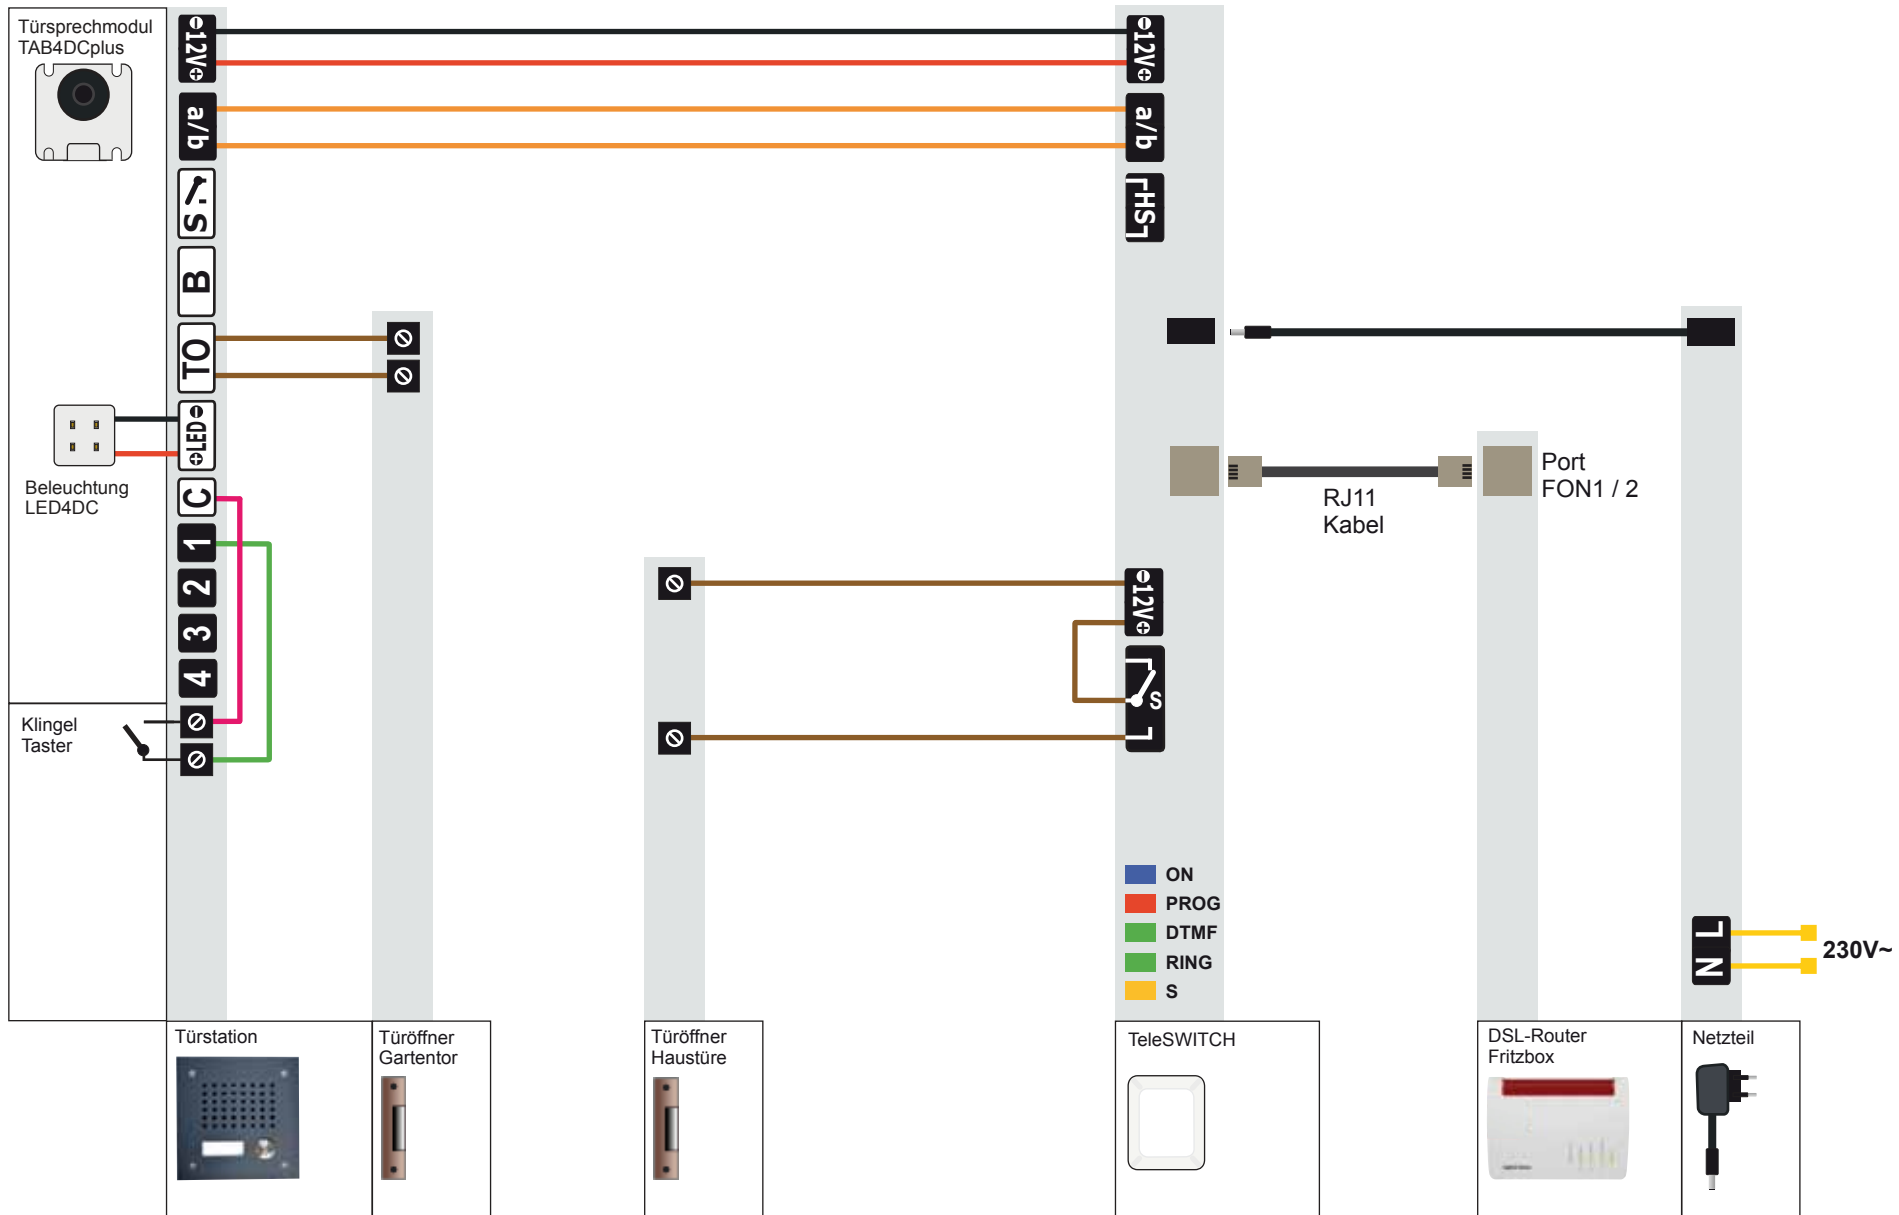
Türsprechmodul TAB4DCplus

⊖12V⊕

a/b

S

B

TO

⊖LED⊕

C

1

2

3

4

Beleuchtung LED4DC

Klingel Taster

⊖12V⊕

a/b

HS

Port FON1 / 2

RJ11 Kabel

⊖12V⊕

S

ON

PROG

DTMF

RING

S

L

N

230V~

Türstation

Türöffner Gartentor

Türöffner Haustüre

TeleSWITCH

DSL-Router Fritzbox

Netzteil